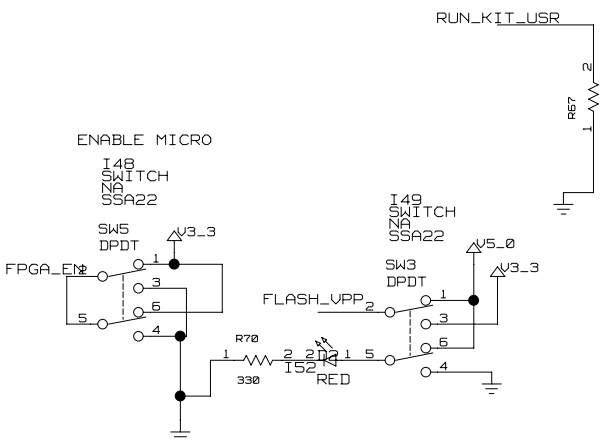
RUN_KIT_USR

2

R67

1

ENABLE MICRO

I48
SWITCH
NA
SSA22

SW5
DPDT

V3_3

FPGA_EN

2

1

3

6

5

4

I49
SWITCH
NA
SSA22

V5_0

SW3
DPDT

V3_3

FLASH_VPP

2

1

3

6

R70

1

2

2

D2

5

4

330

I52

RED